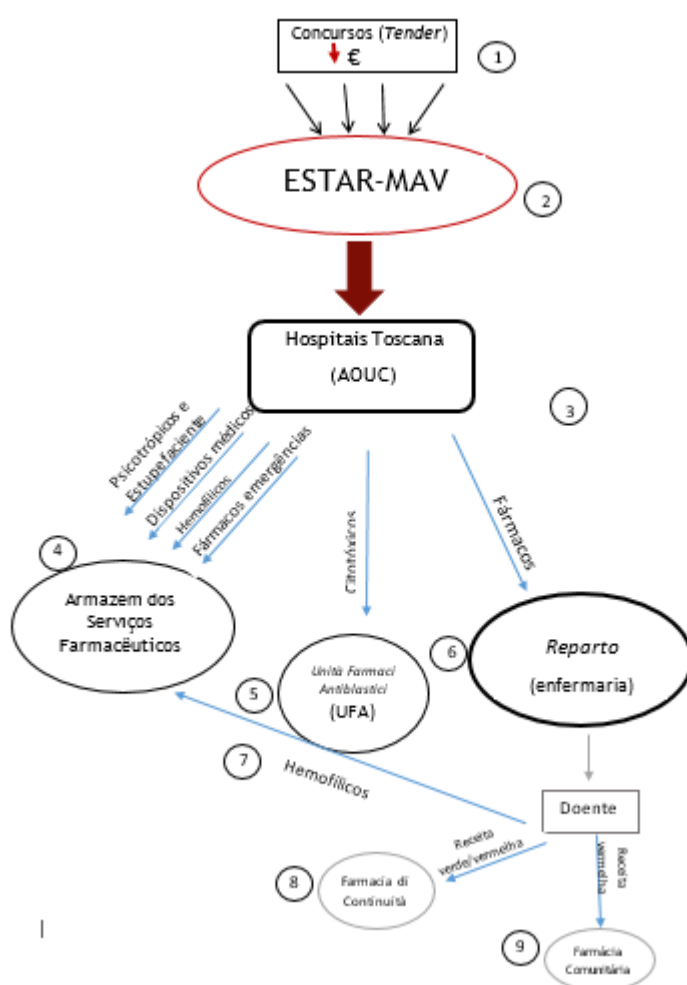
Concursos (*Tender*)
€

1

ESTAR-MAV

2

Hospitais Toscana
(AOUC)

3

Psicotrópicos e Estupefaciente

Dispositivos médicos

Hemofílicos

Fármacos emergências

Citotóxicos

Fármacos

4

Armazem dos Serviços Farmacëuticos

5

Unità Farmaci Antiblastici
(UFA)

6

*Reparto*
(enfermaria)

7

Hemofílicos

Doente

Receita verde/vermelha

Receita vermelha

8

Farmacia di Continuità

9

Farmácia Comunitária